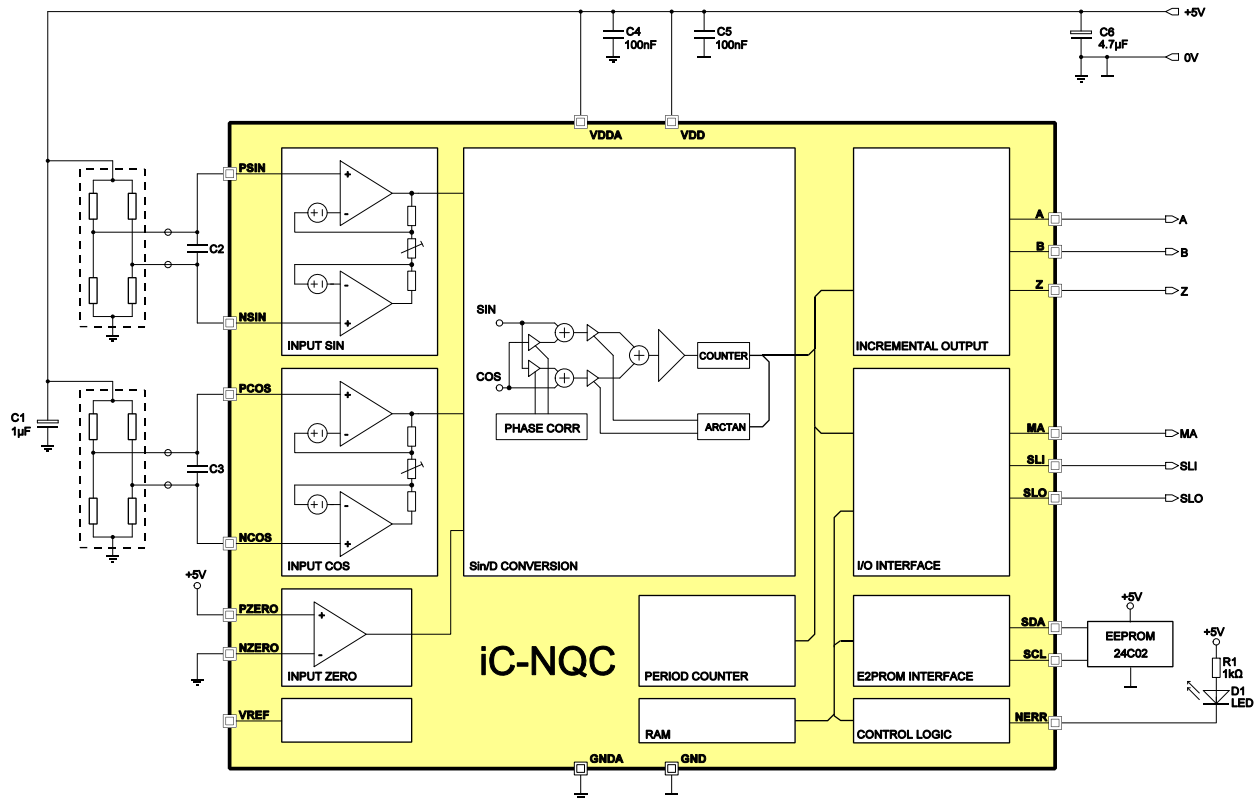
C4
100nF
C5
100nF
C6
4.7µF
+5V
0V
VDDA
VDD
PSIN
C2
NSIN
INPUT SIN
PCOS
C1
1µF
C3
NCOS
INPUT COS
+5V
PZERO
NZERO
INPUT ZERO
VREF
SIN
COS
PHASE CORR
COUNTER
ARCTAN
Sin/D CONVERSION
iC-NQC
PERIOD COUNTER
RAM
INCREMENTAL OUTPUT
A
B
Z
A
B
Z
I/O INTERFACE
MA
SLI
SLO
MA
SLI
SLO
E2PROM INTERFACE
SDA
SCL
+5V
EEPROM
24C02
+5V
R1
1kΩ
D1
LED
CONTROL LOGIC
NERR
GNDA
GND